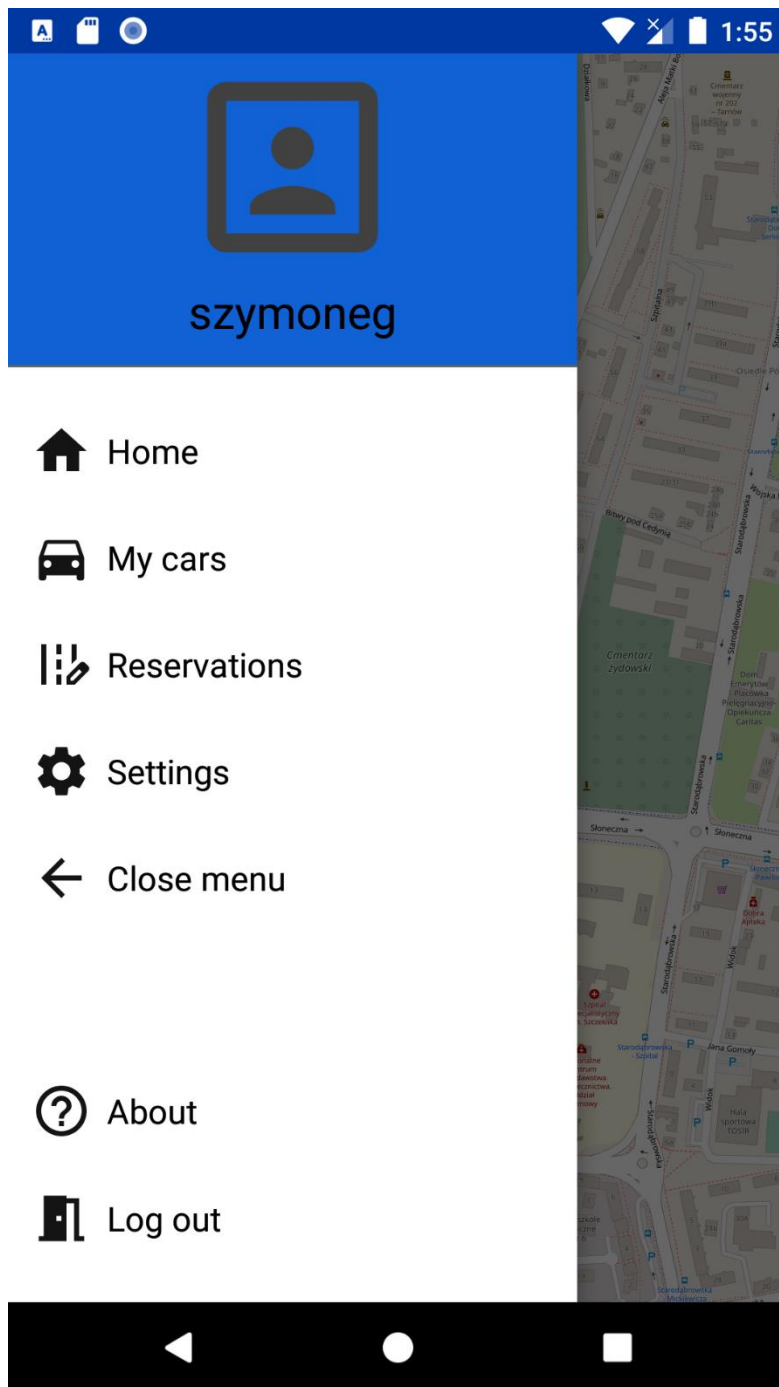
1:55

szymoneg

Home

My cars

Reservations

Settings

Close menu

About

Log out

Cmentarz wojenny nr 202 Tarnów

Szpitalna

Bitwy pod Cedynią

Starodąbrowska

Osiedle Po

Wojska

Cmentarz żydowski

Dom Emerytów Placówka Pielęgnacyjno-Opiekuńcza Caritas

Słoneczna

Słoneczna

Starodąbrowska

Widok

Dobra Apteka

Szpital

Jana Gomoły

Starodąbrowska - Szpital

Hala sportowa TOSIR

Starodąbrowska Młodzieżowa